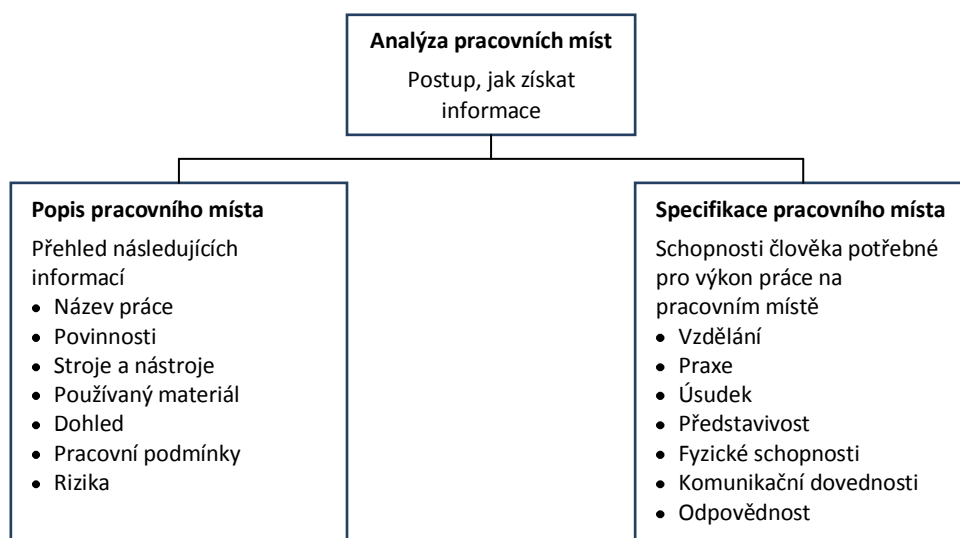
Analýza pracovních míst

Postup, jak získat informace

Popis pracovního místa

Přehled následujících informací

- Název práce
- Povinnosti
- Stroje a nástroje
- Používaný materiál
- Dohled
- Pracovní podmínky
- Rizika

Specifikace pracovního místa

Schopnosti člověka potřebné pro výkon práce na pracovním místě

- Vzdělání
- Praxe
- Úsudek
- Představivost
- Fyzické schopnosti
- Komunikační dovednosti
- Odpovědnost